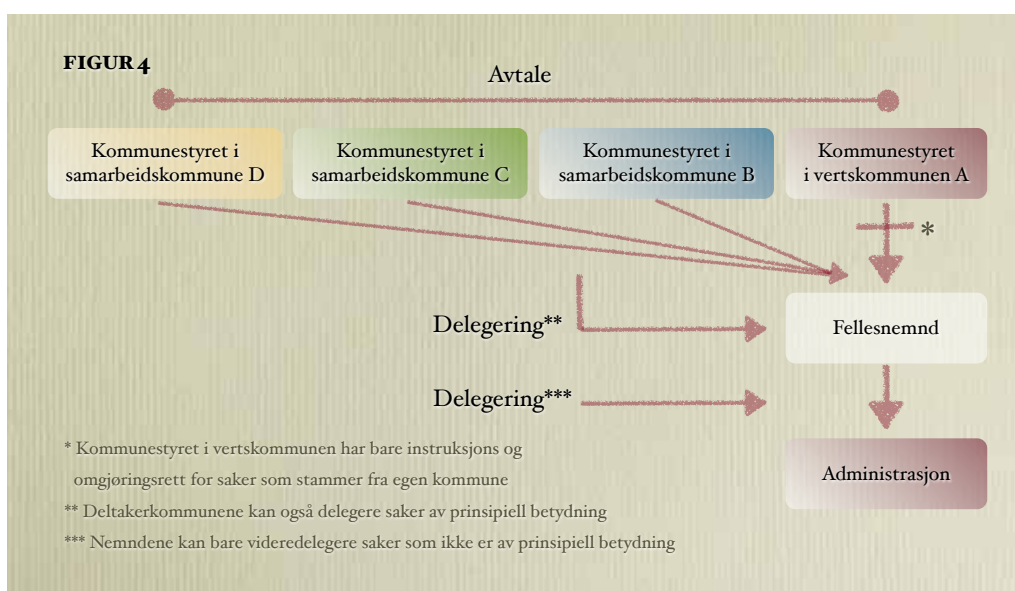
FIGUR 4

Avtale

Kommunestyret i samarbeidskommune D

Kommunestyret i samarbeidskommune C

Kommunestyret i samarbeidskommune B

Kommunestyret i vertskommunen A

*

Delegering**

Fellesnemnd

Delegering***

Administrasjon

* Kommunestyret i vertskommunen har bare instruksjons og omgjøringsrett for saker som stammer fra egen kommune

** Deltakerkommunene kan også delegere saker av prinsipiell betydning

*** Nemndene kan bare videredelegere saker som ikke er av prinsipiell betydning